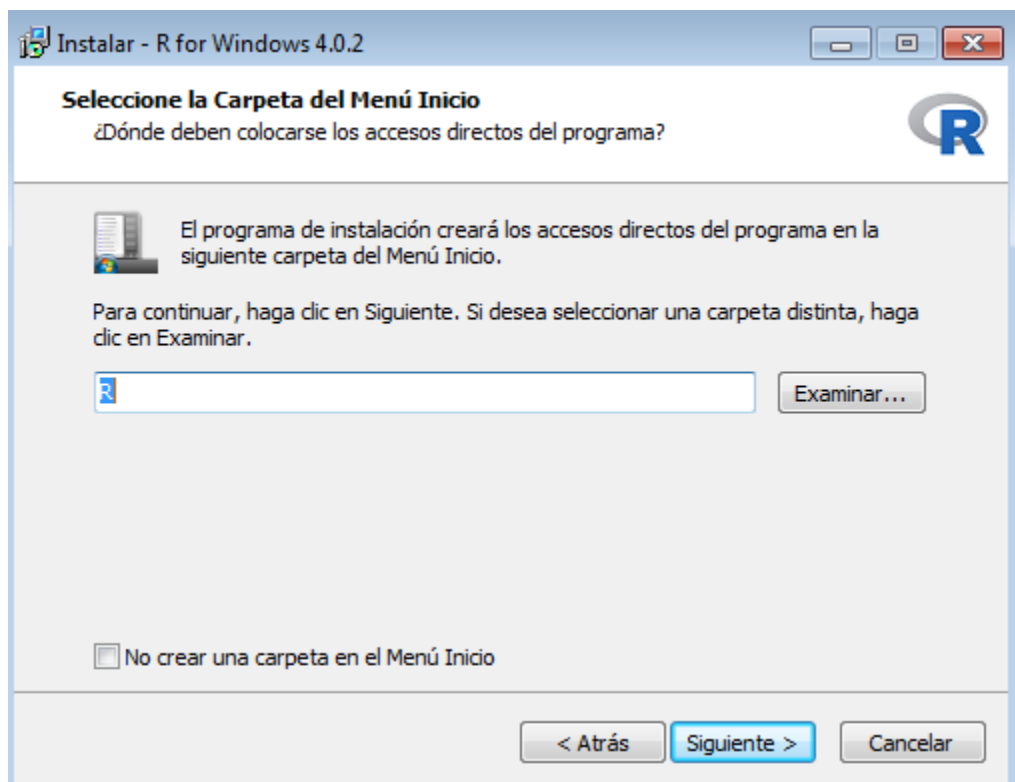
Instalar - R for Windows 4.0.2

Seleccione la Carpeta del Menú Inicio
¿Dónde deben colocarse los accesos directos del programa?

R

El programa de instalación creará los accesos directos del programa en la siguiente carpeta del Menú Inicio.

Para continuar, haga clic en Siguiente. Si desea seleccionar una carpeta distinta, haga clic en Examinar.

R

Examinar...

No crear una carpeta en el Menú Inicio

< Atrás

Siguiente >

Cancelar